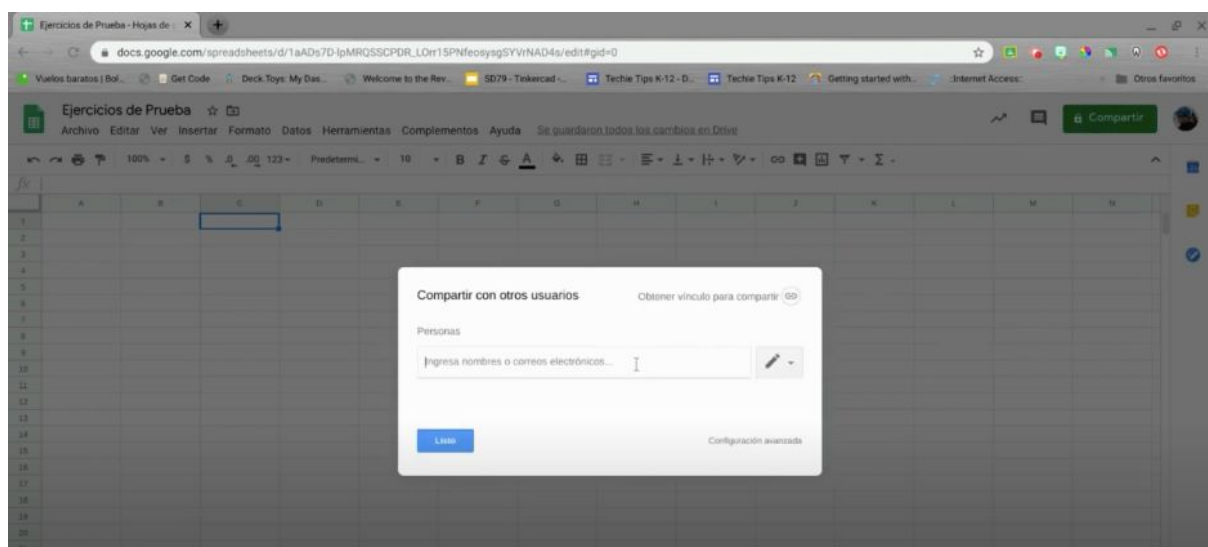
Ejercicios de Prueba - Hojas de

docs.google.com/spreadsheets/d/1aADs7D-lpMRQSSCPDR_LOrr15PNfeosysgSYVrNAD4s/edit#gid=0

Vuelos baratos | Bol... Get Code Deck.Toys: My Das... Welcome to the Rev... SD79 - Tinkercad -... Techie Tips K-12 - D... Techie Tips K-12 Getting started with... Internet Access: Otros favoritos

Ejercicios de Prueba

Archivo Editar Ver Insertar Formato Datos Herramientas Complementos Ayuda Se guardaron todos los cambios en Drive

Compartir

100% $ % .0 .00 123 Predetermi... 10 B I S A

fx

A B C D E F G H I J K L M N

1 2 3 4 5 6 7 8 9 10 11 12 13 14 15 16 17 18 19 20

Compartir con otros usuarios

Obtener vínculo para compartir

Personas

Ingresa nombres o correos electrónicos...

Listo

Configuración avanzada